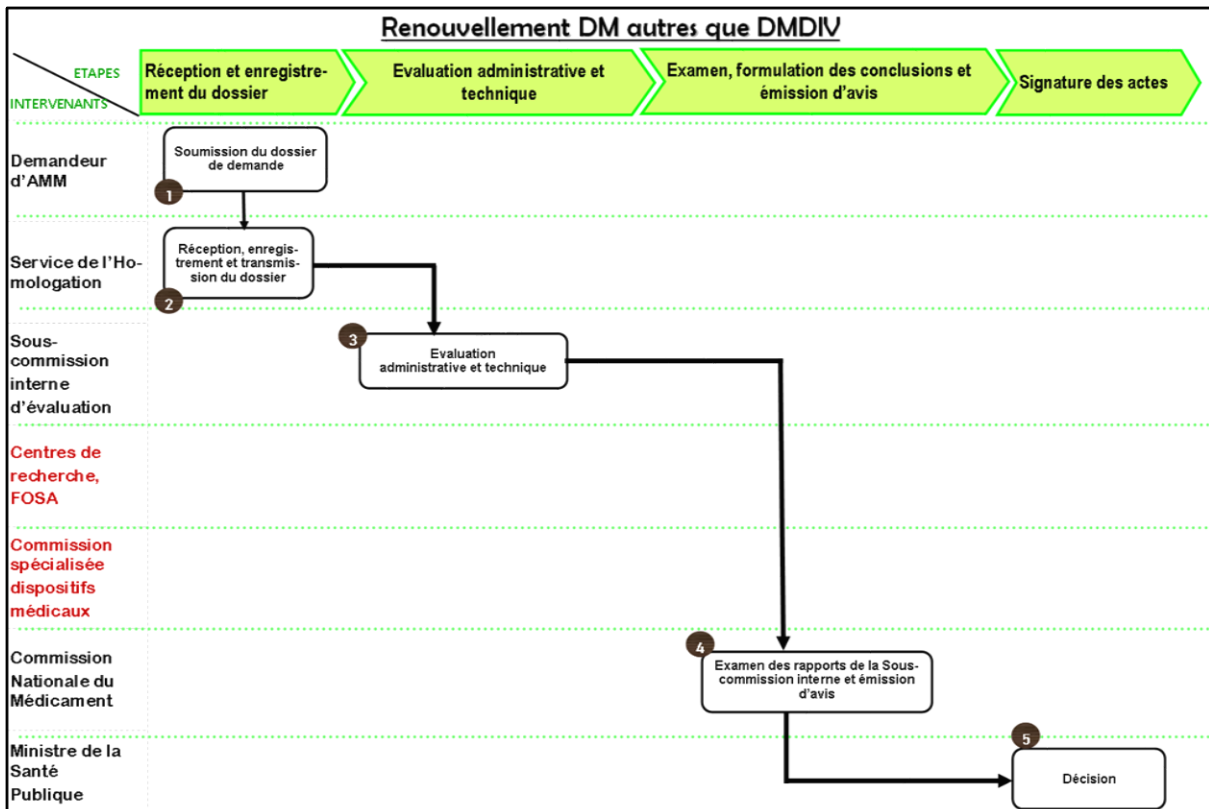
Renouvellement DM autres que DMDIV

ETAPES

INTERVENANTS

Réception et enregistrement du dossier

Evaluation administrative et technique

Examen, formulation des conclusions et émission d'avis

Signature des actes

Demandeur d'AMM

Soumission du dossier de demande

1

Service de l'Homologation

Réception, enregistrement et transmission du dossier

2

Sous-commission interne d'évaluation

3

Evaluation administrative et technique

Centres de recherche, FOSA

Commission spécialisée dispositifs médicaux

Commission Nationale du Médicament

4

Examen des rapports de la Sous-commission interne et émission d'avis

Ministre de la Santé Publique

5

Décision